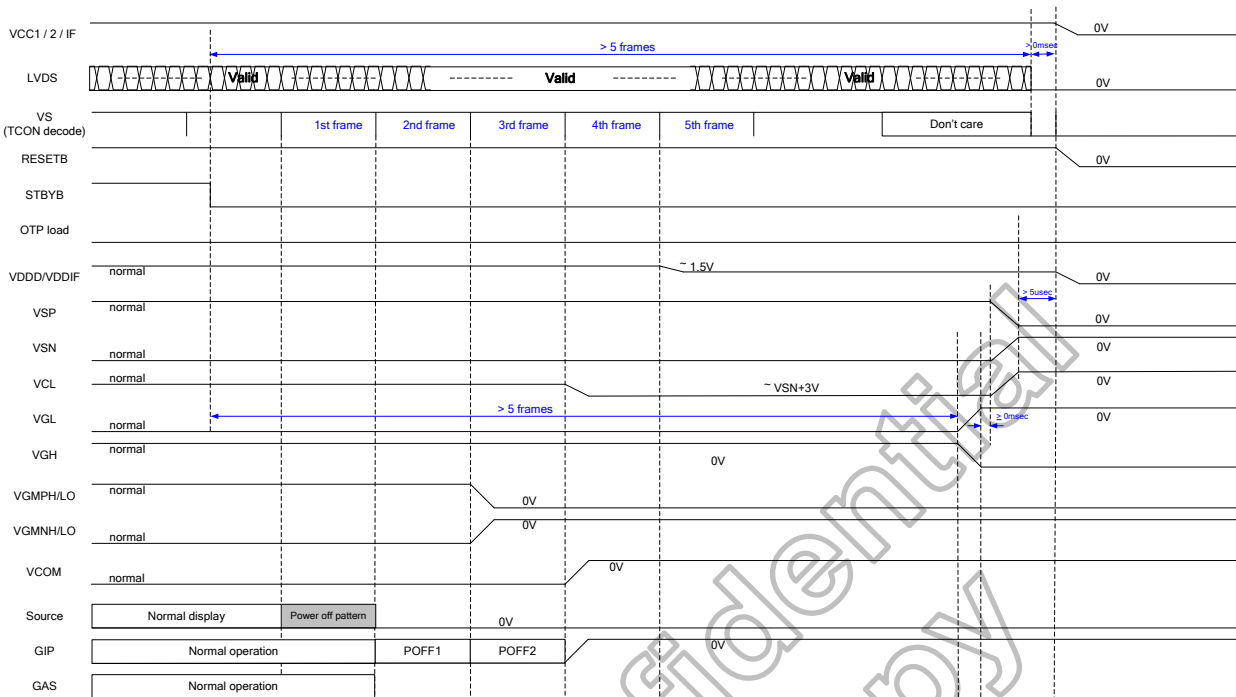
VCC1 / 2 / IF
0V
> 5 frames
> 0msec
LVDS
Valid
Valid
Valid
0V
VS
(TCON decode)
1st frame
2nd frame
3rd frame
4th frame
5th frame
Don't care
RESETB
0V
STBYB
OTP load
VDDD/VDDIF
normal
~ 1.5V
0V
> 5usec
VSP
normal
0V
VSN
normal
0V
VCL
normal
~ VSN+3V
0V
VGL
> 5 frames
≥ 0msec
normal
0V
VGH
normal
0V
VGMPH/LO
normal
0V
VGMNH/LO
0V
normal
VCOM
0V
normal
Source
Normal display
Power off pattern
0V
GIP
Normal operation
POFF1
POFF2
0V
GAS
Normal operation